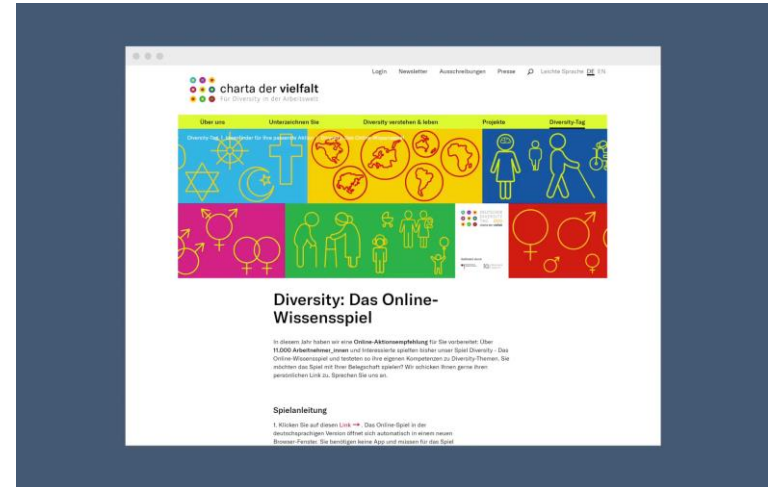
Login Newsletter Ausschreibungen Presse Leichte Sprache DE EN

charta der vielfalt
Für Diversity in der Arbeitswelt

Über uns Unterzeichnen Sie Diversity verstehen & leben Projekte Diversity-Tag

Diversity-Tag | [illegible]

Diversity: Das Online-Wissensspiel

In diesem Jahr haben wir eine Online-Aktionsempfehlung für Sie vorbereitet: Über 11.000 Arbeitnehmer_innen und Interessierte spielten bisher unser Spiel Diversity - Das Online-Wissensspiel und testeten so ihre eigenen Kompetenzen zu Diversity-Themen. Sie möchten das Spiel mit Ihrer Belegschaft spielen? Wir schicken Ihnen gerne Ihren persönlichen Link zu. Sprechen Sie uns an.

Spielanleitung

1. Klicken Sie auf diesen Link →. Das Online-Spiel in der deutschsprachigen Version öffnet sich automatisch in einem neuen Browser-Fenster. Sie benötigen keine App und müssen für das Spiel